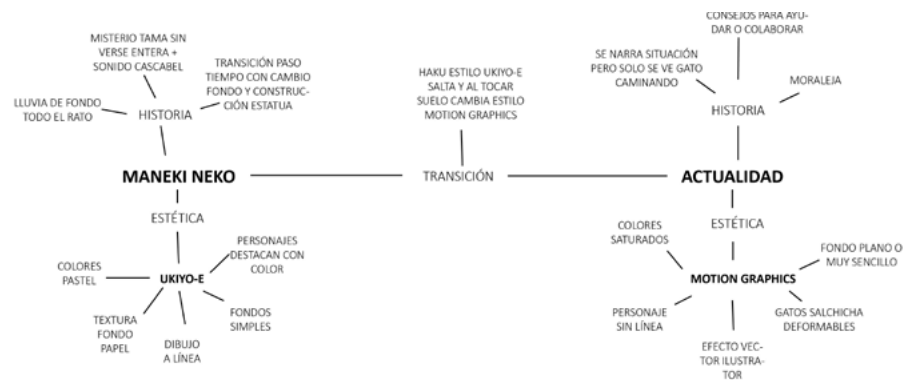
MISTERIO TAMA SIN VERSE ENTERA + SONIDO CASCABEL

TRANSICIÓN PASO TIEMPO CON CAMBIO FONDO Y CONSTRUCCIÓN ESTATUA

LLUVIA DE FONDO TODO EL RATO

HISTORIA

MANEKI NEKO

ESTÉTICA

PERSONAJES DESTACAN CON COLOR

COLORES PASTEL

UKIYO-E

FONDOS SIMPLES

TEXTURA FONDO PAPEL

DIBUJO A LÍNEA

HAKU ESTILO UKIYO-E SALTA Y AL TOCAR SUELO CAMBIA ESTILO MOTION GRAPHICS

TRANSICIÓN

CONSEJOS PARA AYUDAR O COLABORAR

SE NARRA SITUACIÓN PERO SOLO SE VE GATO CAMINANDO

MORALEJA

HISTORIA

ACTUALIDAD

ESTÉTICA

COLORES SATURADOS

FONDO PLANO O MUY SENCILLO

MOTION GRAPHICS

PERSONAJE SIN LÍNEA

GATOS SALCHICHA DEFORMABLES

EFECTO VECTOR ILUSTRATOR